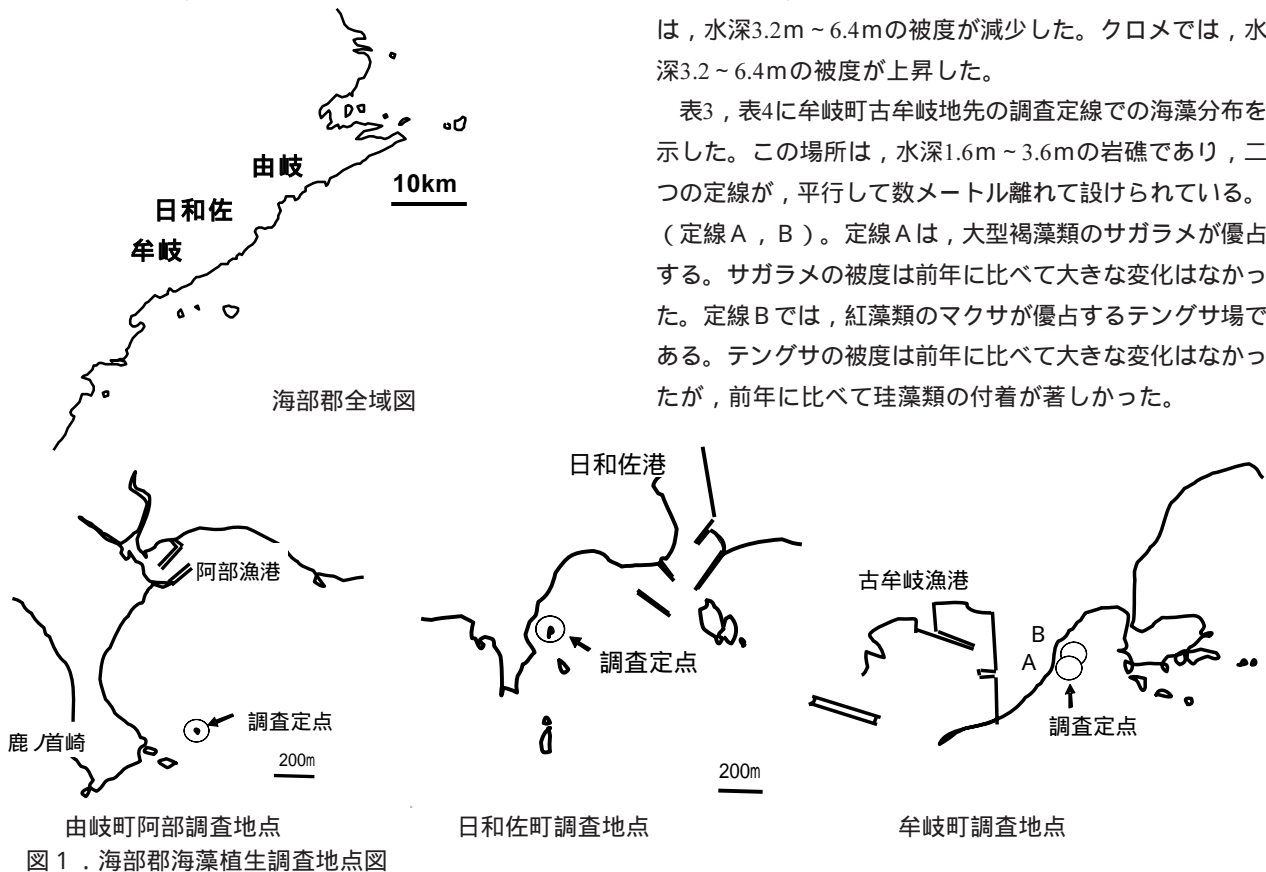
由岐

10km

日和佐

牟岐

海部郡全域図

は，水深3.2m ~ 6.4mの被度が減少した。クロメでは，水深3.2 ~ 6.4mの被度が上昇した。

表3，表4に牟岐町古牟岐地先の調査定線での海藻分布を示した。この場所は，水深1.6m ~ 3.6mの岩礁であり，二つの定線が，平行して数メートル離れて設けられている。（定線A，B）。定線Aは，大型褐藻類のサガラメが優占する。サガラメの被度は前年に比べて大きな変化はなかった。定線Bでは，紅藻類のマクサが優占するテングサ場である。テングサの被度は前年に比べて大きな変化はなかったが，前年に比べて珪藻類の付着が著しかった。

阿部漁港

調査定点

鹿ノ首崎

200m

由岐町阿部調査地点

日和佐港

調査定点

200m

日和佐町調査地点

古牟岐漁港

B

A

調査定点

牟岐町調査地点

図１．海部郡海藻植生調査地点図